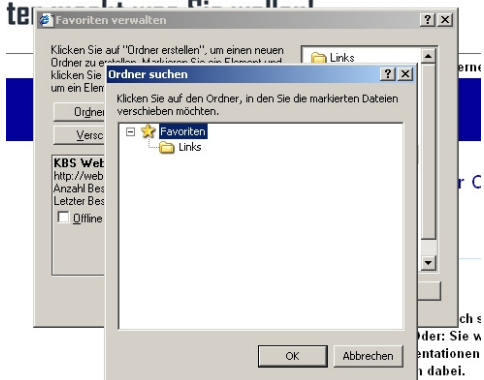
te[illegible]

Favoriten verwalten

?

X

Klicken Sie auf "Ordner erstellen", um einen neuen Ordner zu erstellen. Markieren Sie ein Element und klicken Sie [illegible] um ein Elem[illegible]

Ordne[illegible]

Versc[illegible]

KBS Web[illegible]
http://web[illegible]
Anzahl Bes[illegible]
Letzter Bes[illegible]
Offline

Links

Ordner suchen

?

X

Klicken Sie auf den Ordner, in den Sie die markierten Dateien verschieben möchten.

Favoriten

Links

OK

Abbrechen

erne

r C

ch s
der: Sie w
entationen
n dabei.